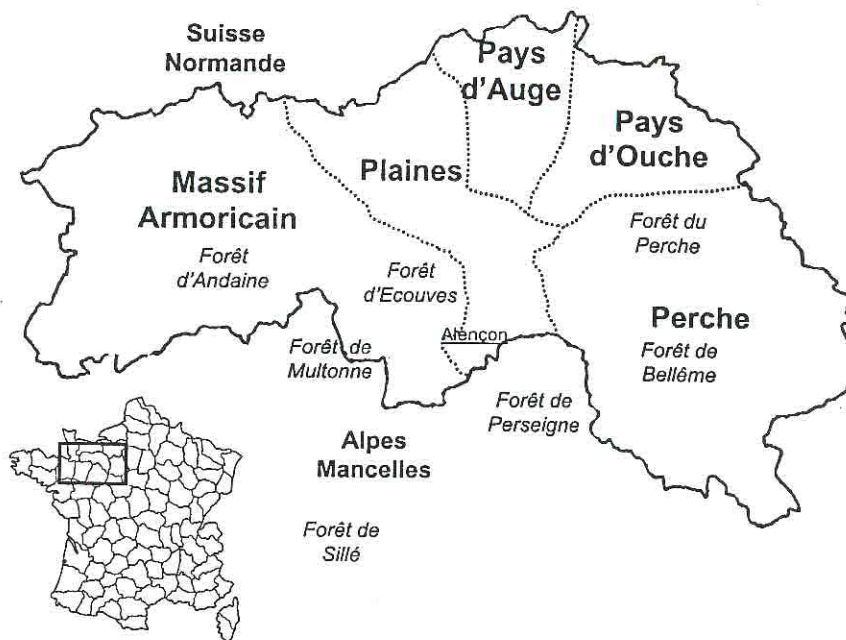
Suisse Normande

Pays d'Auge

Pays d'Ouche

Massif Armoricain

Plaines

Forêt d'Andaine

Forêt d'Ecouves

Forêt du Perche

Perche

Alençon

Forêt de Multonne

Forêt de Bellême

Forêt de Perseigne

Alpes Mancelles

Forêt de Sillé